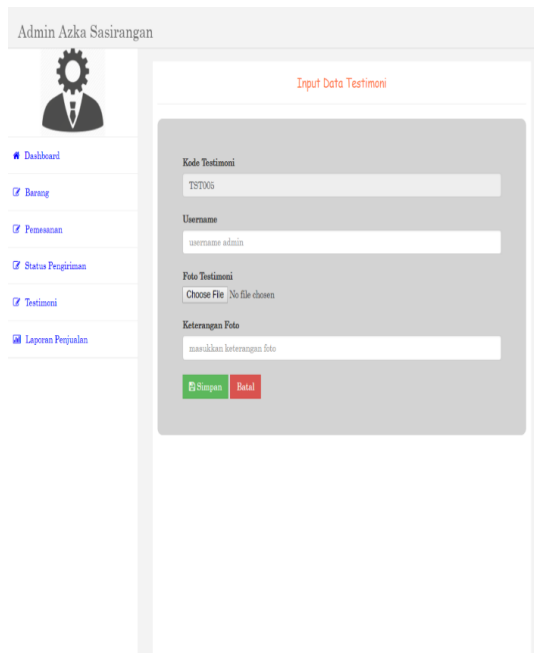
Admin Azka Sasirangan

Dashboard

Barang

Pemesanan

Status Pengiriman

Testimoni

Laporan Penjualan

Input Data Testimoni

Kode Testimoni

TST005

Username

username admin

Foto Testimoni

Choose File No file chosen

Keterangan Foto

masukkan keterangan foto

Simpan Batal